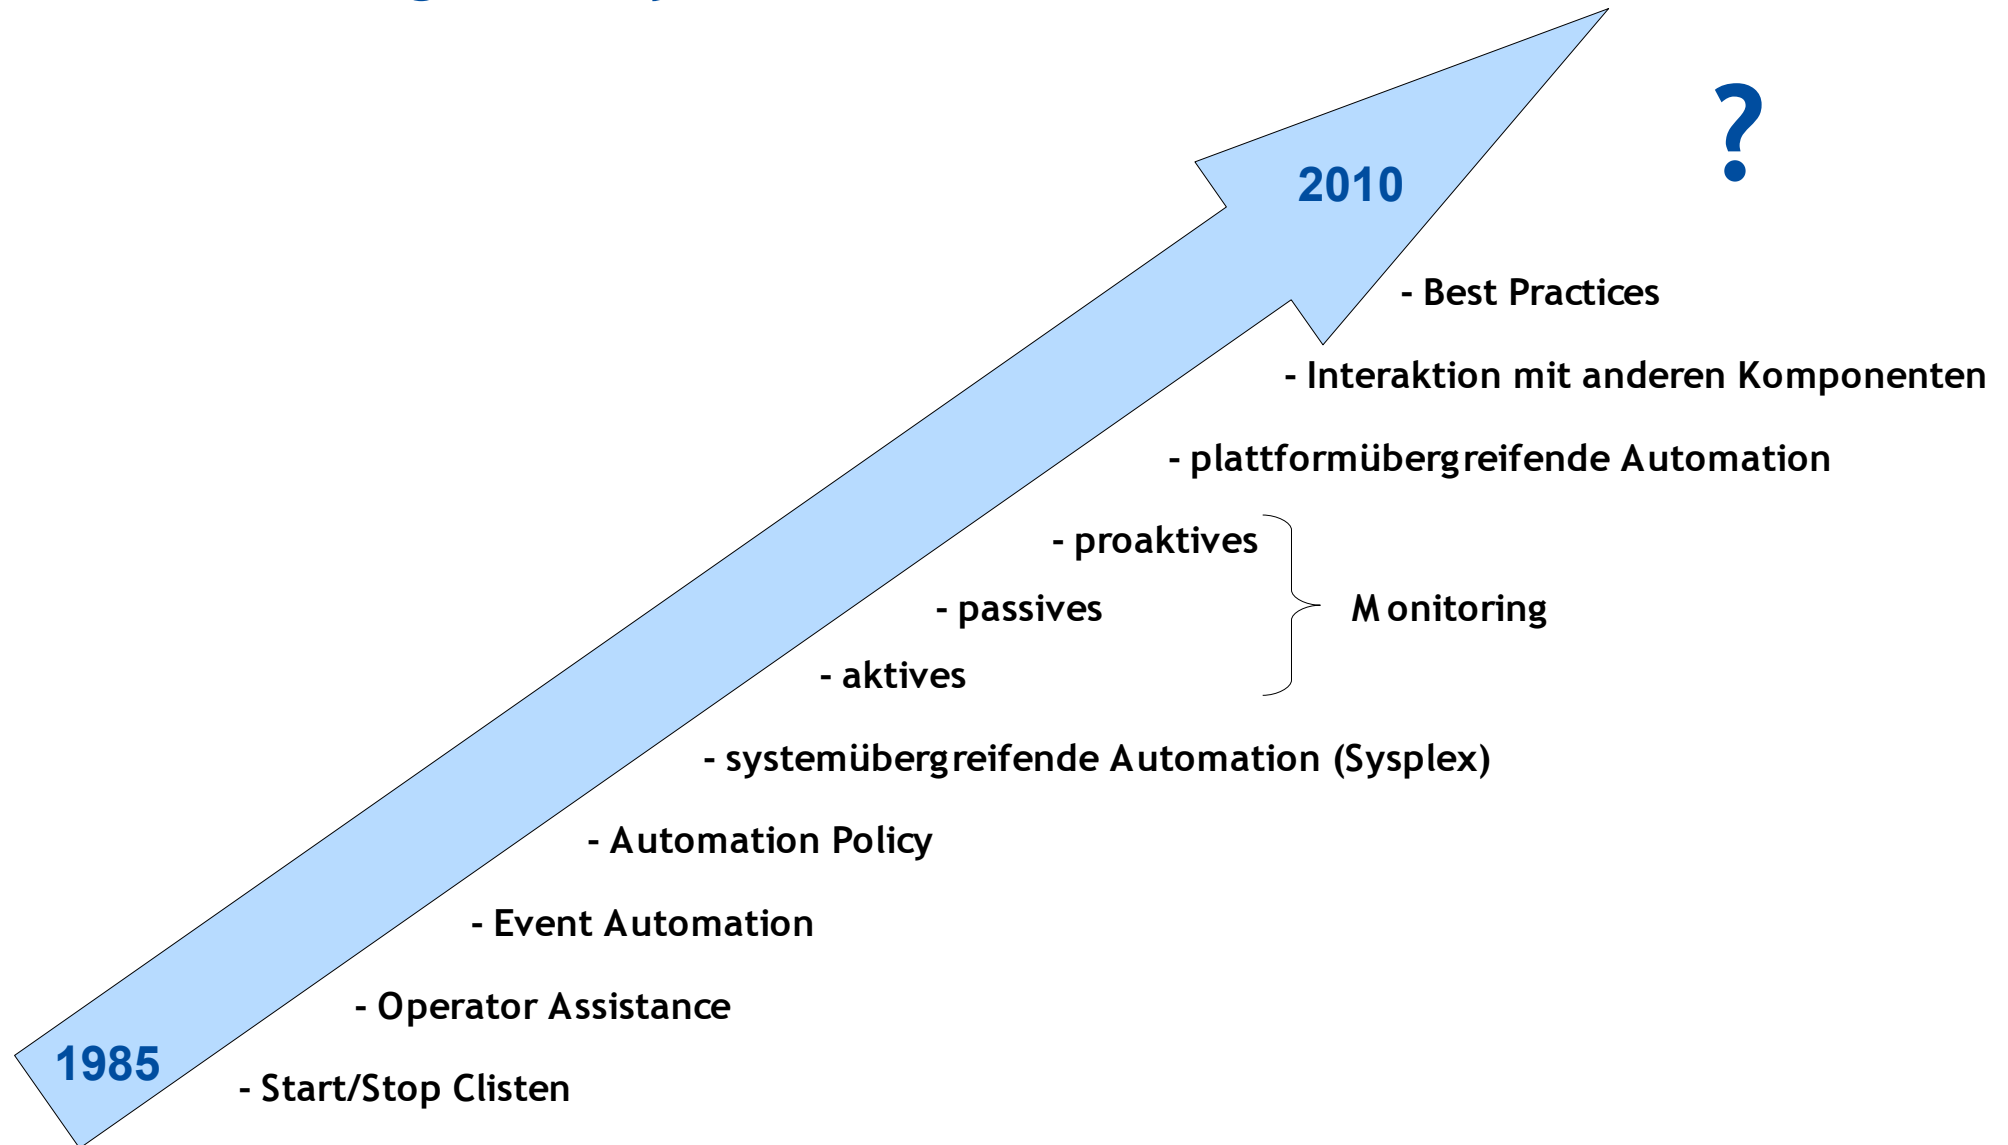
2010

?

- Best Practices

- Interaktion mit anderen Komponenten

- plattformübergreifende Automation

- proaktives

- passives

- aktives

Monitoring

- systemübergreifende Automation (Sysplex)

- Automation Policy

- Event Automation

- Operator Assistance

1985

- Start/Stop Clisten